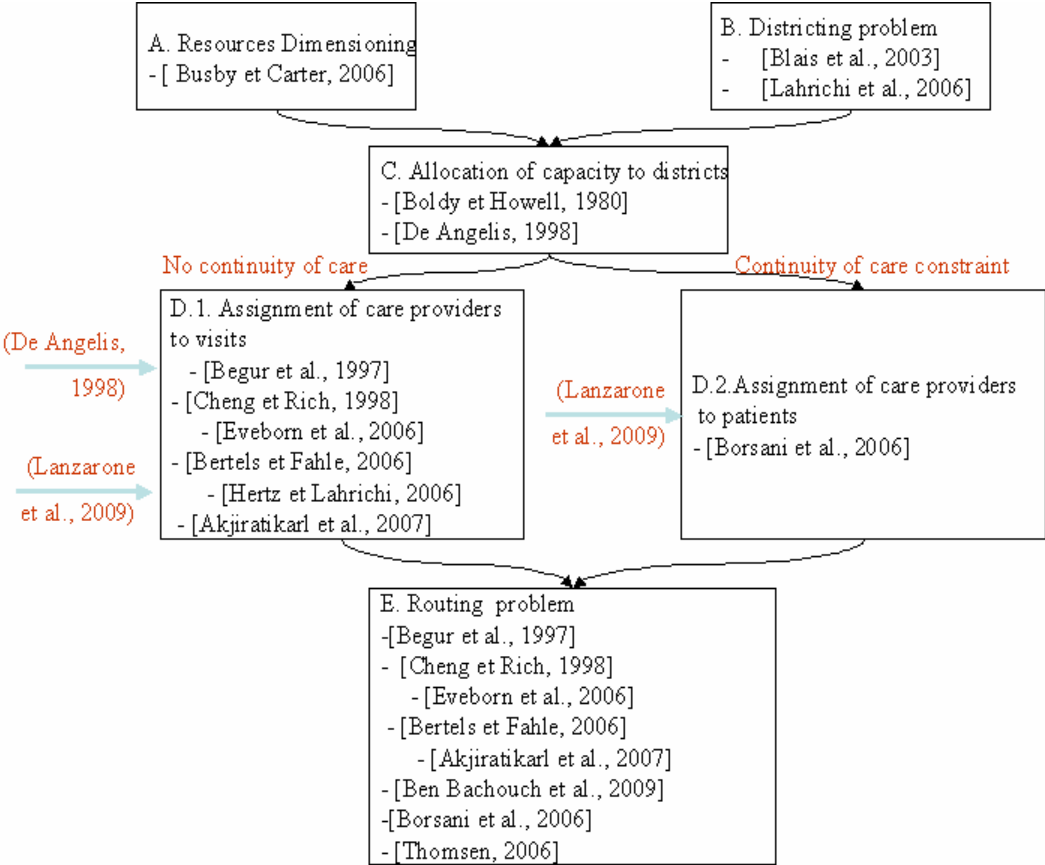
A. Resources Dimensioning
- [ Busby et Carter, 2006]

B. Districting problem
- [Blais et al., 2003]
- [Lahrichi et al., 2006]

C. Allocation of capacity to districts
- [Boldy et Howell, 1980]
- [De Angelis, 1998]

No continuity of care

Continuity of care constraint

(De Angelis, 1998)

(Lanzarone et al., 2009)

D.1. Assignment of care providers to visits
- [Begur et al., 1997]
- [Cheng et Rich, 1998]
- [Eveborn et al., 2006]
- [Bertels et Fahle, 2006]
- [Hertz et Lahrichi, 2006]
- [Akjiratikarl et al., 2007]

(Lanzarone et al., 2009)

D.2.Assignment of care providers to patients
- [Borsani et al., 2006]

E. Routing problem
-[Begur et al., 1997]
- [Cheng et Rich, 1998]
- [Eveborn et al., 2006]
- [Bertels et Fahle, 2006]
- [Akjiratikarl et al., 2007]
- [Ben Bachouch et al., 2009]
-[Borsani et al., 2006]
- [Thomsen, 2006]